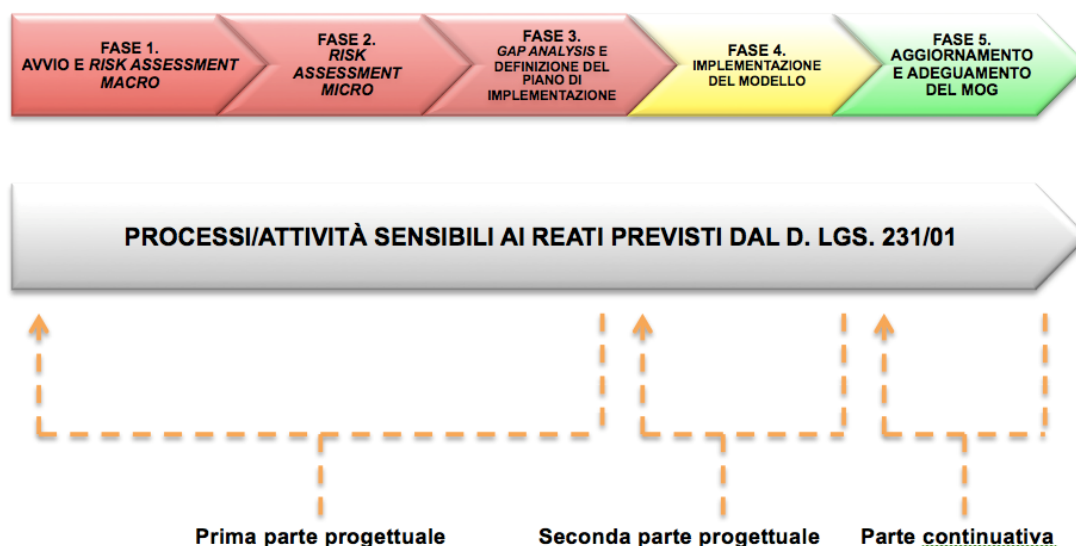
FASE 1.
AVVIO E *RISK ASSESSMENT MACRO*

FASE 2.
*RISK ASSESSMENT MICRO*

FASE 3.
*GAP ANALYSIS* E DEFINIZIONE DEL PIANO DI IMPLEMENTAZIONE

FASE 4.
IMPLEMENTAZIONE DEL MODELLO

FASE 5.
AGGIORNAMENTO E ADEGUAMENTO DEL MOG

PROCESSI/ATTIVITÀ SENSIBILI AI REATI PREVISTI DAL D. LGS. 231/01

Prima parte progettuale

Seconda parte progettuale

Parte continuativa